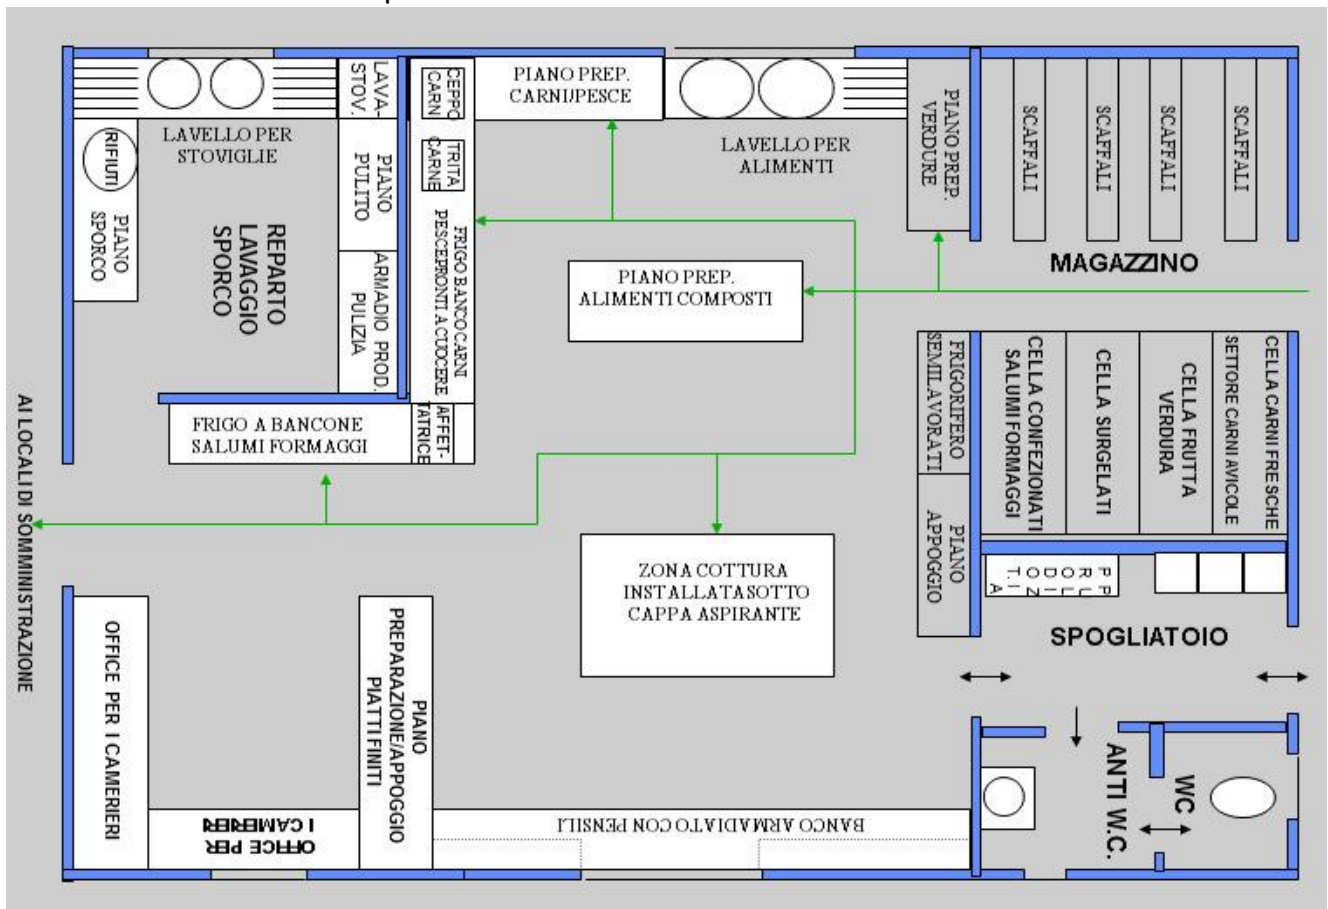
LAVELLO PER STOVIGLIE

LAVA-STOV.

CEPPO CARNI

PIANO PREP. CARNI/PESCE

LAVELLO PER ALIMENTI

PIANO PREP. VERDURE

SCAFFALI

SCAFFALI

SCAFFALI

SCAFFALI

RIFIUTI

PIANO SPORCO

REPARTO LAVAGGIO SPORCO

PIANO PULITO

ARMADIO PROD. PULIZIA

TRITA CARNE

FRIGO BANCO CARNI PESCE PRONTI A CUOCERE

MAGAZZINO

PIANO PREP. ALIMENTI COMPOSTI

FRIGO A BANCONE SALUMI FORMAGGI

AFFET-TATRICE

FRIGORIFERO SEMILAVORATI

CELLA CONFEZIONATI SALUMI FORMAGGI

CELLA SURGELATI

CELLA FRUTTA VERDURA

SETTORE CARNI AVICOLE

CELLA CARNI FRESCHE

AI LOCALI DI SOMMINISTRAZIONE

ZONA COTTURA INSTALLATA SOTTO CAPPA ASPIRANTE

PIANO APPOGGIO

PRODOTTI PULIZIA

SPOGLIATOIO

OFFICE PER I CAMERIERI

PIANO PREPARAZIONE/APPOGGIO PIATTI FINITI

OFFICE PER I CAMERIERI

BANCO ARMADIATO CON PENSILI

ANTI W.C.

WC